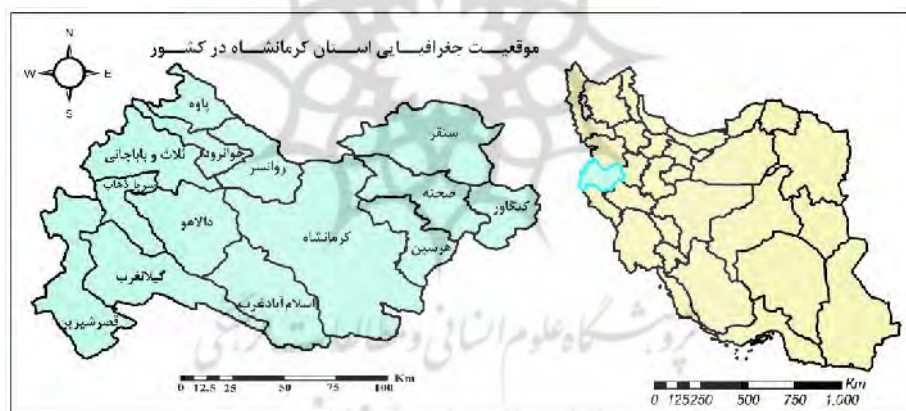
موقعیت جغرافیایی استان کرمانشاه در کشور

N
W
E
S

پاوه
جوانرود
ثلاث و باباجانی
سرپل ذهاب
روانسر
سنقر
صحنه
کنگاور
هرسین
کرمانشاه
دالاهو
گیلانغرب
اسلام آبادغرب
قصرشیرین

0 12.5 25 50 75 100 Km

Km
0 125250 500 750 1,000

پژوهشگاه علوم انسانی و مطالعات فرهنگی